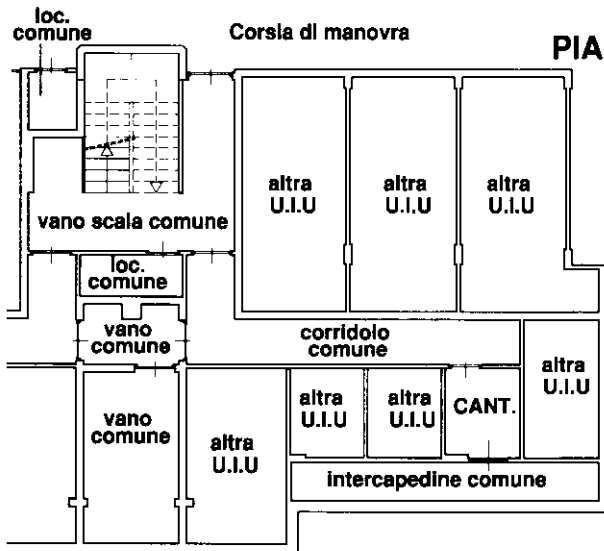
loc. comune

Corsia di manovra

PIA

altra U.I.U

altra U.I.U

altra U.I.U

vano scala comune

loc. comune

vano comune

corridoio comune

altra U.I.U

vano comune

altra U.I.U

altra U.I.U

altra U.I.U

CANT.

intercapedine comune